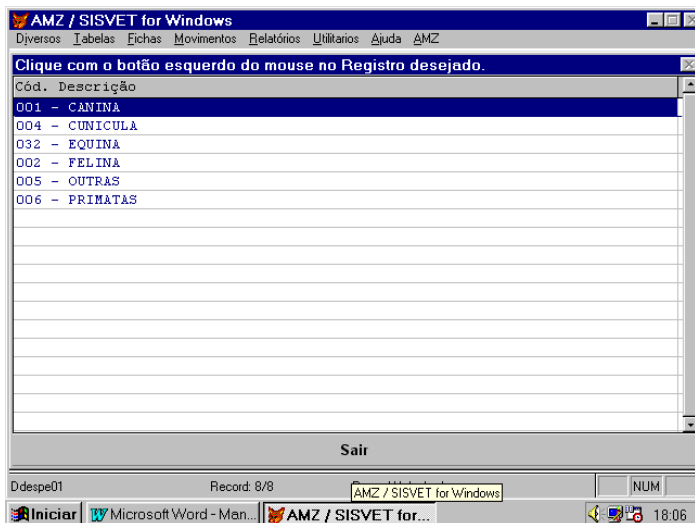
AMZ / SISVET for Windows

Diversos Tabelas Fichas Movimentos Relatórios Utilitarios Ajuda AMZ

Clique com o botão esquerdo do mouse no Registro desejado.

Cód. Descrição
001 - CANINA
004 - CUNICULA
032 - EQUINA
002 - FELINA
005 - OUTRAS
006 - PRIMATAS

Sair

Ddespe01 Record: 8/8 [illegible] NUM

AMZ / SISVET for Windows

Iniciar Microsoft Word - Man... AMZ / SISVET for... 18:06